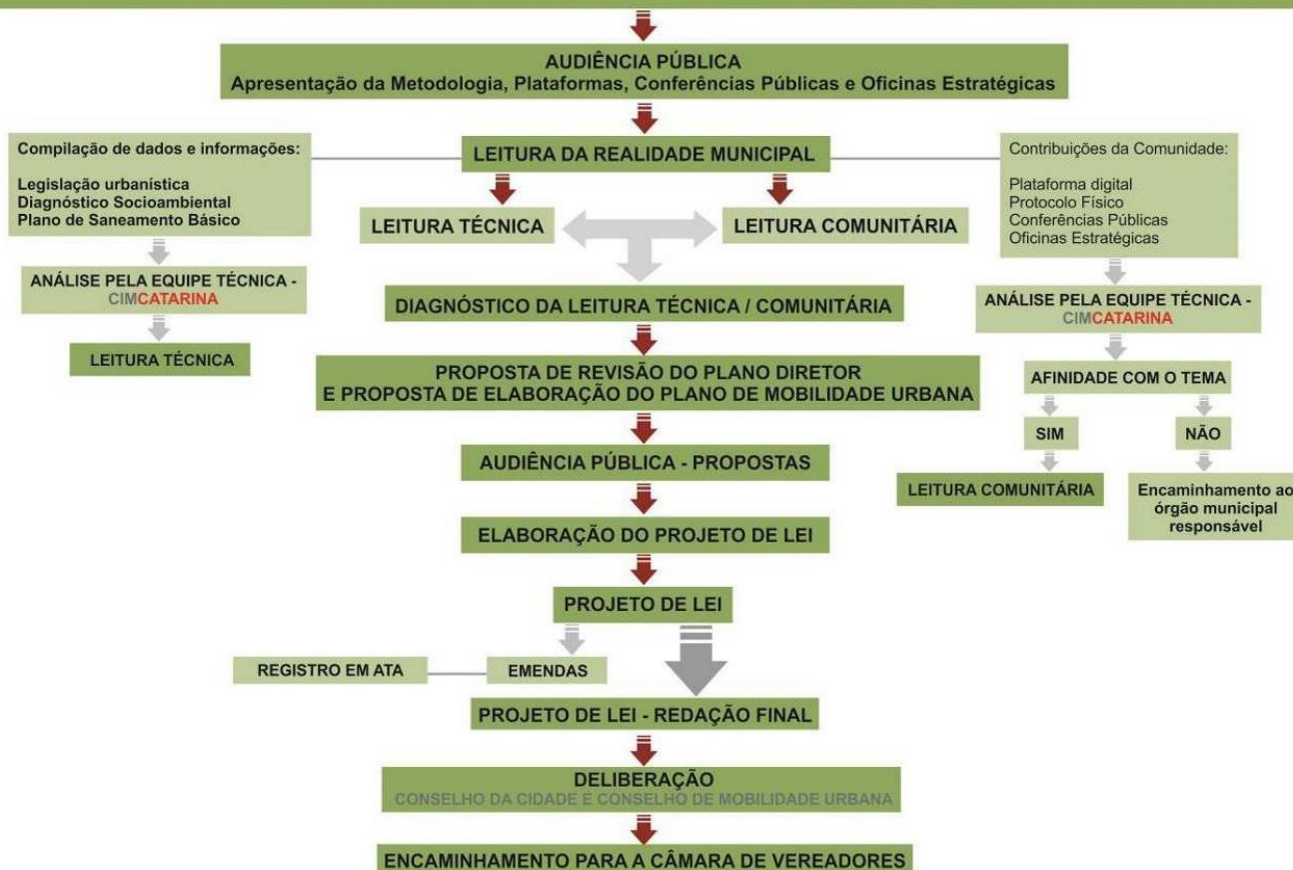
AUDIÊNCIA PÚBLICA
Apresentação da Metodologia, Plataformas, Conferências Públicas e Oficinas Estratégicas

Compilação de dados e informações:

Legislação urbanística
Diagnóstico Socioambiental
Plano de Saneamento Básico

ANÁLISE PELA EQUIPE TÉCNICA - CIMCATARINA

LEITURA TÉCNICA

LEITURA DA REALIDADE MUNICIPAL

LEITURA TÉCNICA

LEITURA COMUNITÁRIA

Contribuições da Comunidade:

Plataforma digital
Protocolo Físico
Conferências Públicas
Oficinas Estratégicas

ANÁLISE PELA EQUIPE TÉCNICA - CIMCATARINA

AFINIDADE COM O TEMA

SIM

NÃO

LEITURA COMUNITÁRIA

Encaminhamento ao órgão municipal responsável

DIAGNÓSTICO DA LEITURA TÉCNICA / COMUNITÁRIA

PROPOSTA DE REVISÃO DO PLANO DIRETOR
E PROPOSTA DE ELABORAÇÃO DO PLANO DE MOBILIDADE URBANA

AUDIÊNCIA PÚBLICA - PROPOSTAS

ELABORAÇÃO DO PROJETO DE LEI

PROJETO DE LEI

REGISTRO EM ATA

EMENDAS

PROJETO DE LEI - REDAÇÃO FINAL

DELIBERAÇÃO
CONSELHO DA CIDADE E CONSELHO DE MOBILIDADE URBANA

ENCAMINHAMENTO PARA A CÂMARA DE VEREADORES